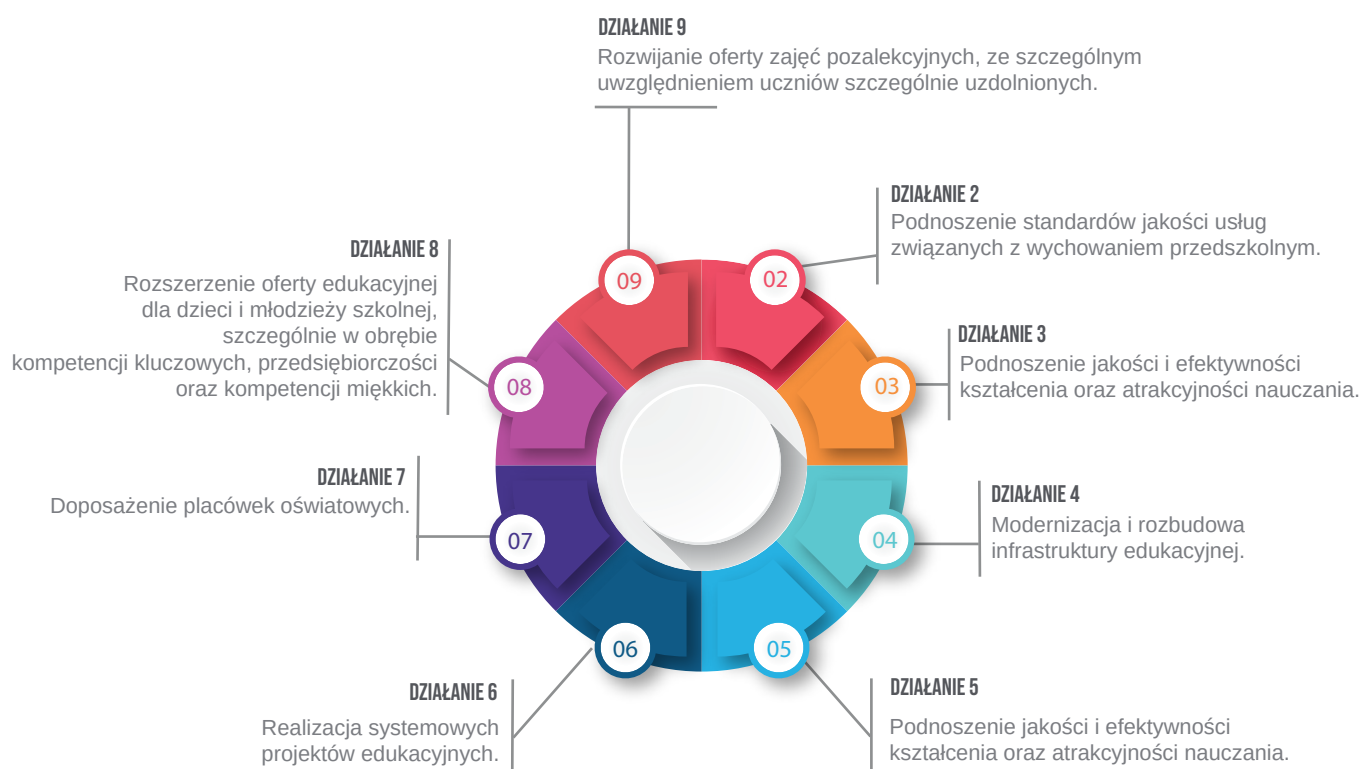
DZIAŁANIE 9
Rozwijanie oferty zajęć pozalekcyjnych, ze szczególnym uwzględnieniem uczniów szczególnie uzdolnionych.

DZIAŁANIE 2
Podnoszenie standardów jakości usług związanych z wychowaniem przedszkolnym.

DZIAŁANIE 8
Rozszerzenie oferty edukacyjnej dla dzieci i młodzieży szkolnej, szczególnie w obrębie kompetencji kluczowych, przedsiębiorczości oraz kompetencji miękkich.

DZIAŁANIE 3
Podnoszenie jakości i efektywności kształcenia oraz atrakcyjności nauczania.

09
02
08
03
07
04
06
05

DZIAŁANIE 7
Doposażenie placówek oświatowych.

DZIAŁANIE 4
Modernizacja i rozbudowa infrastruktury edukacyjnej.

DZIAŁANIE 6
Realizacja systemowych projektów edukacyjnych.

DZIAŁANIE 5
Podnoszenie jakości i efektywności kształcenia oraz atrakcyjności nauczania.